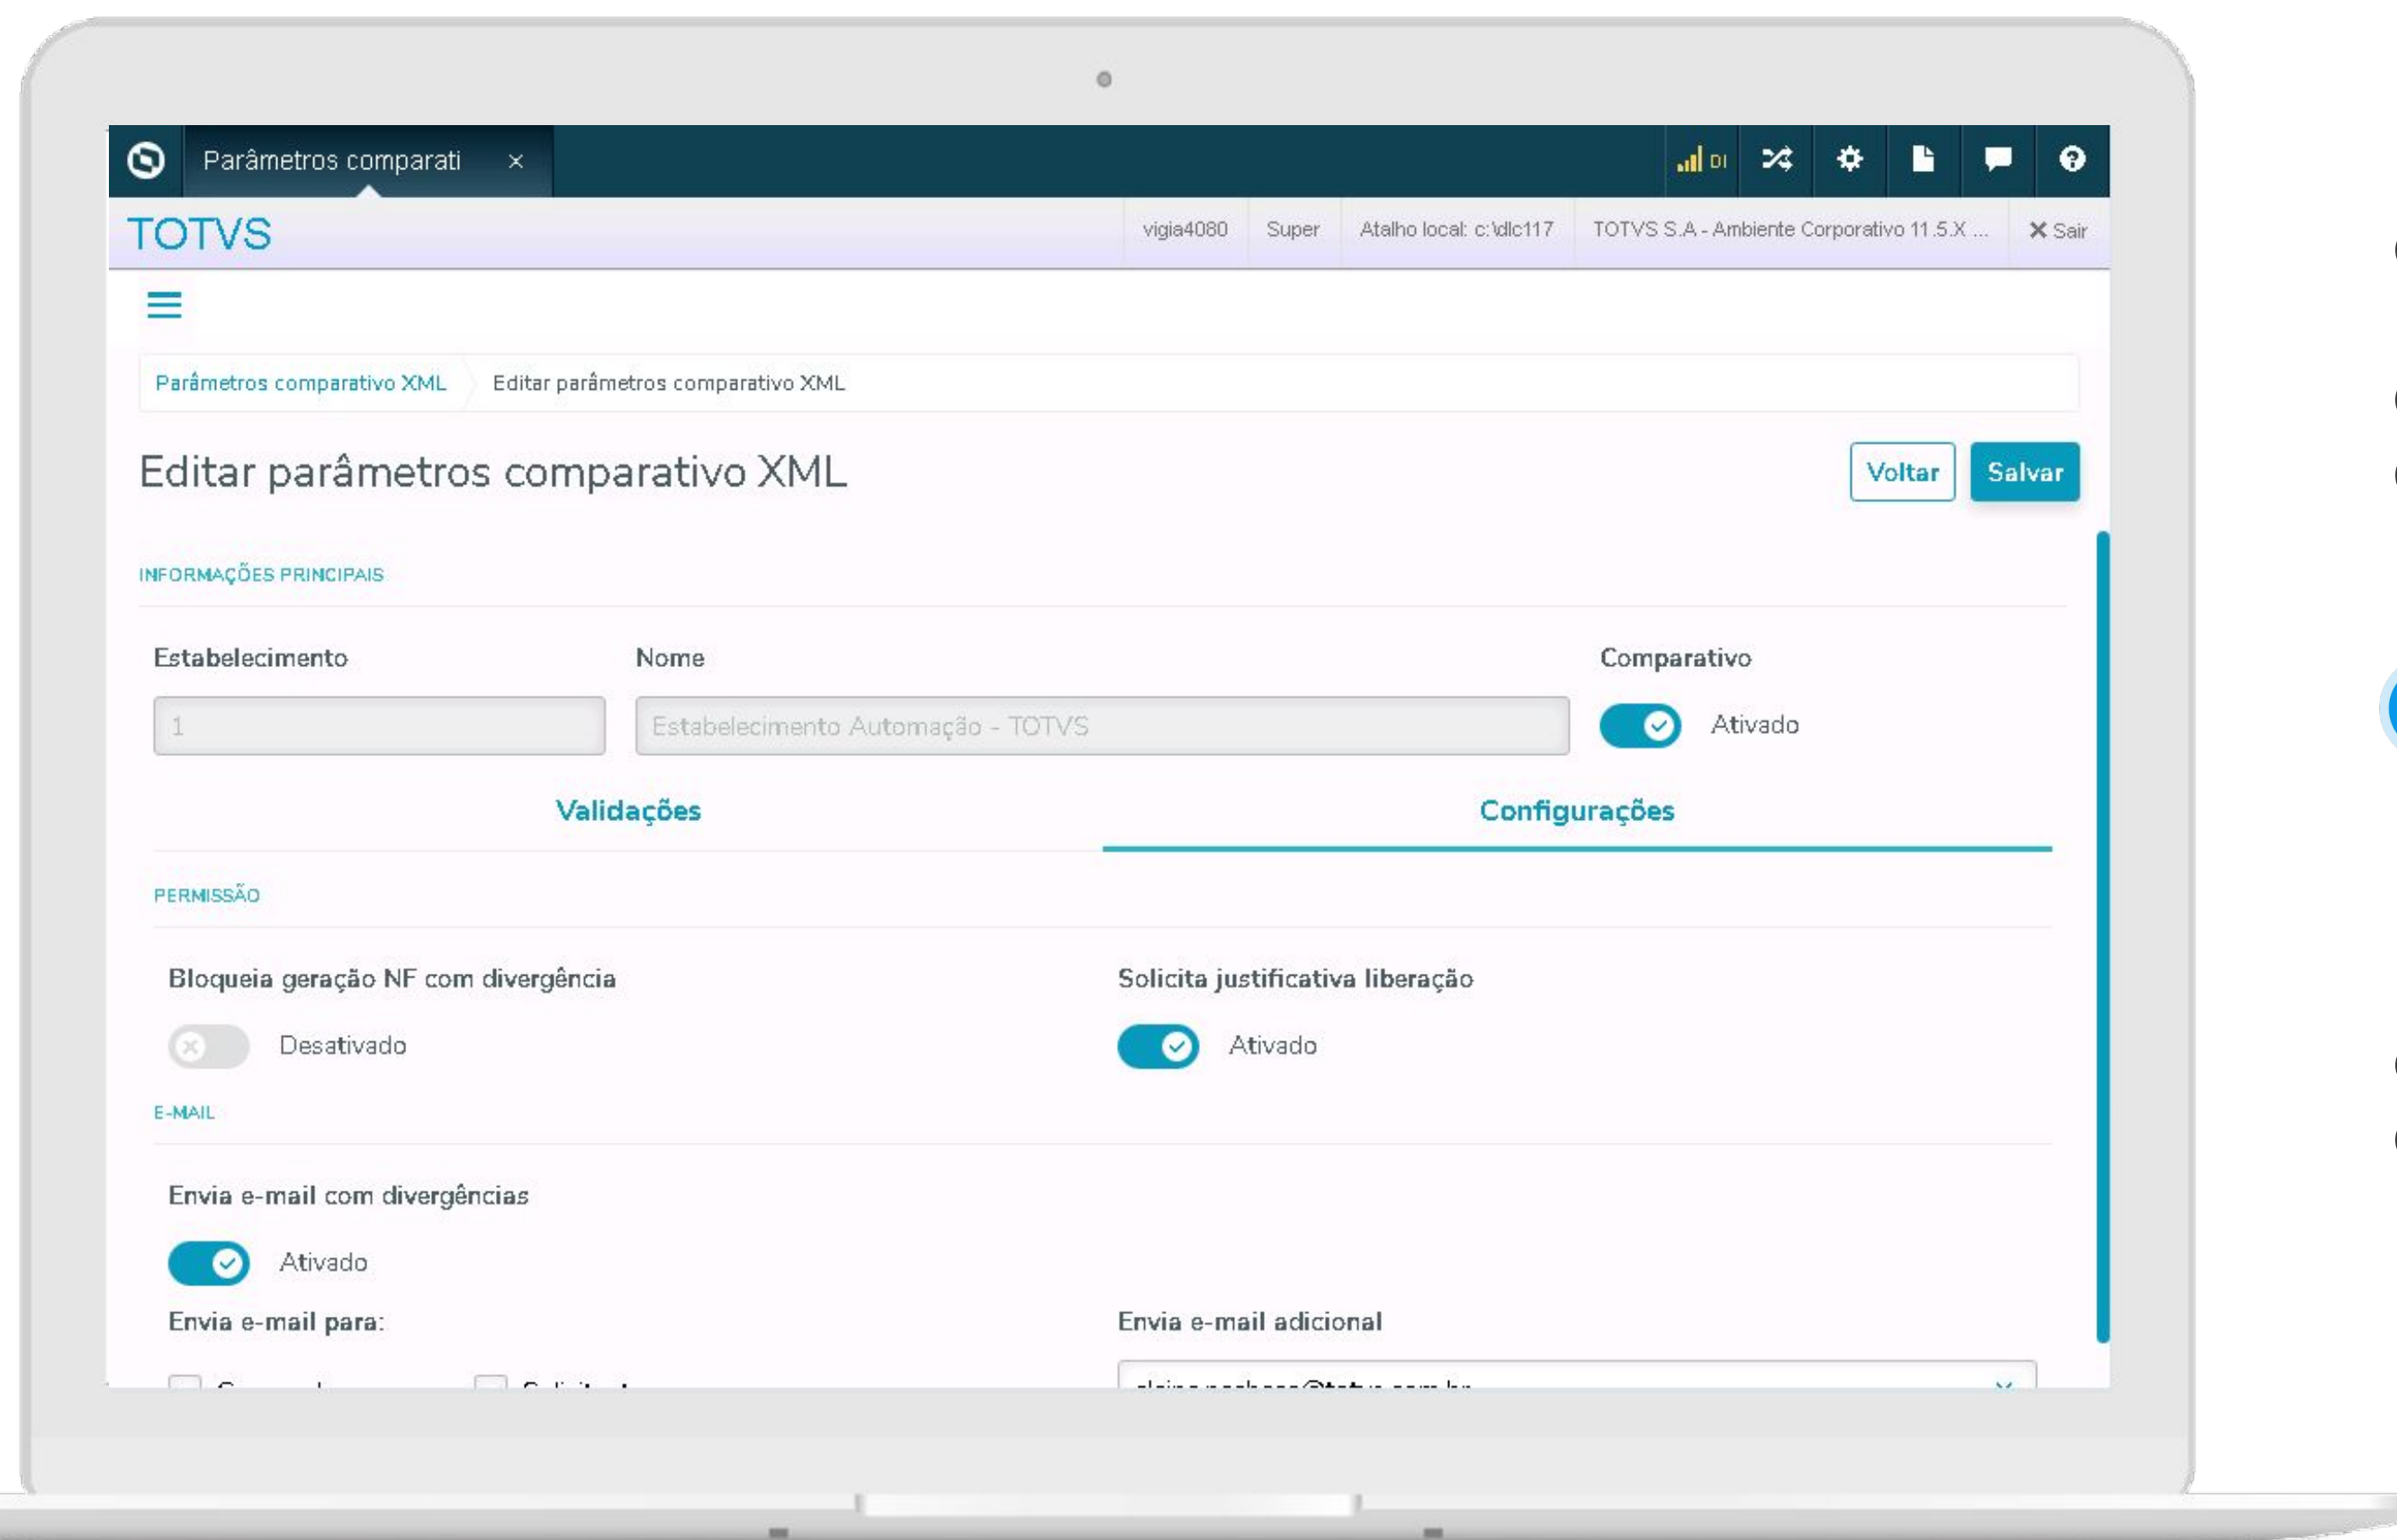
Parâmetros comparati ×

DI

TOTVS

vigia4080 | Super | Atalho local: c:\dlc117 | TOTVS S.A - Ambiente Corporativo 11.5.X ... | ✕ Sair

Parâmetros comparativo XML > Editar parâmetros comparativo XML

Editar parâmetros comparativo XML

Voltar | Salvar

INFORMAÇÕES PRINCIPAIS

Estabelecimento
1

Nome
Estabelecimento Automação - TOTVS

Comparativo
Ativado

Validações | Configurações

PERMISSÃO

Bloqueia geração NF com divergência
Desativado

Solicita justificativa liberação
Ativado

E-MAIL

Envia e-mail com divergências
Ativado

Envia e-mail para:

Envia e-mail adicional

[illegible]